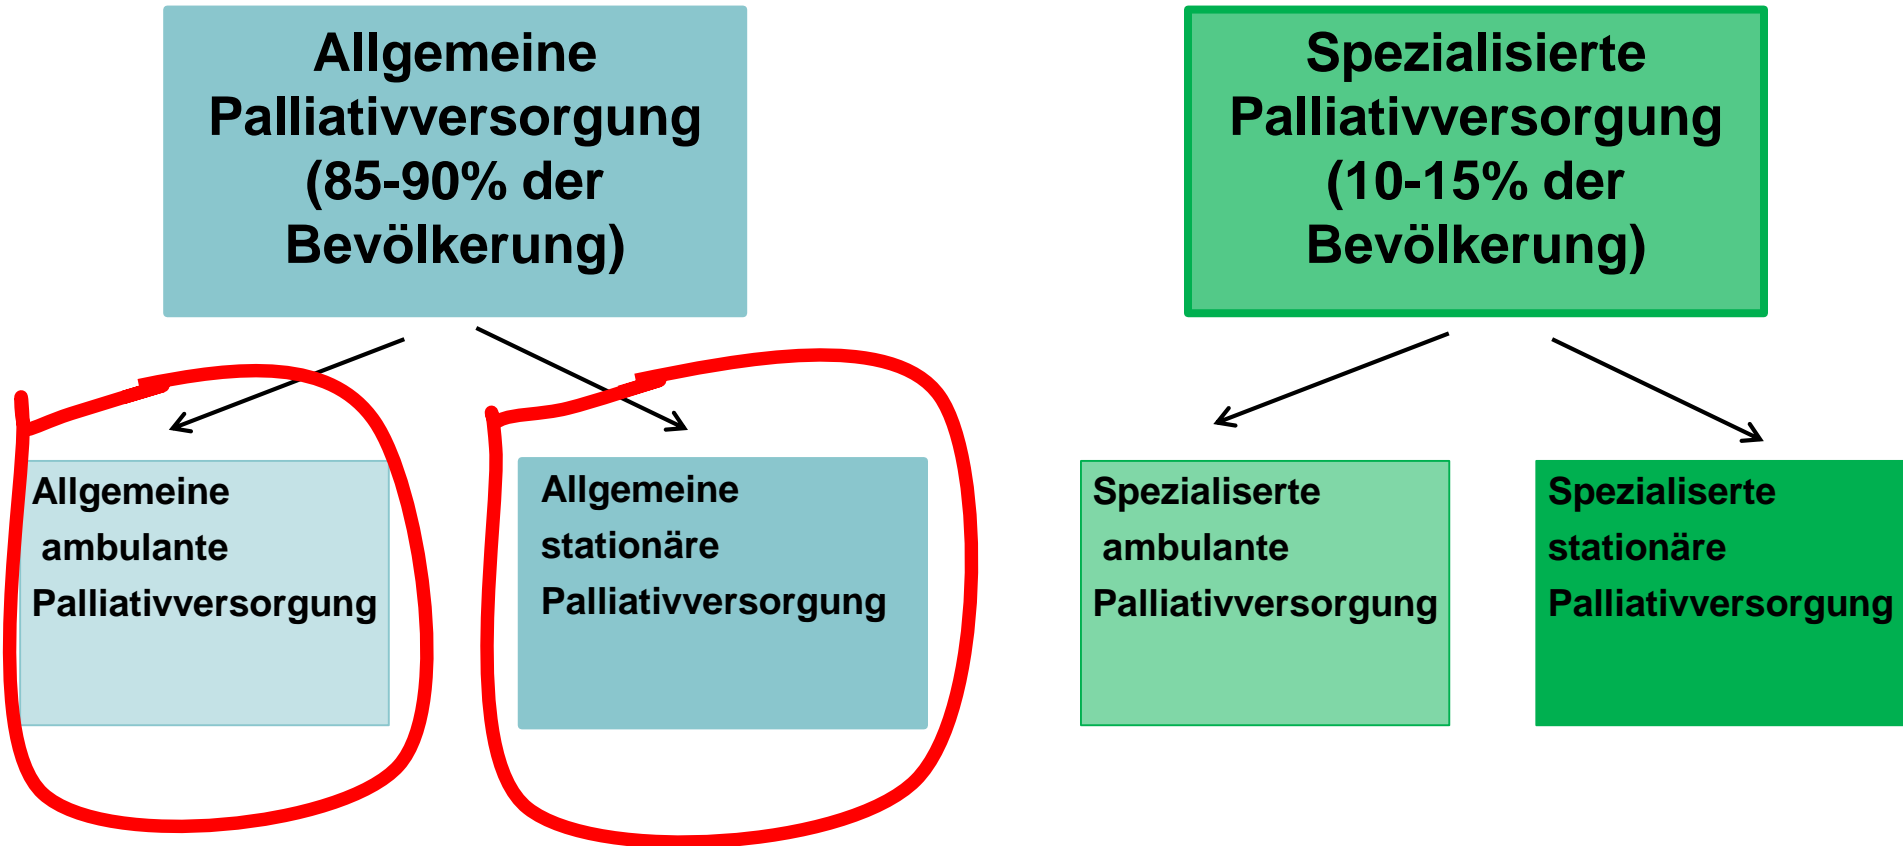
Allgemeine Palliativversorgung (85-90% der Bevölkerung)

Allgemeine ambulante Palliativversorgung

Allgemeine stationäre Palliativversorgung

Spezialisierte Palliativversorgung (10-15% der Bevölkerung)

Spezialiserte ambulante Palliativversorgung

Spezialiserte stationäre Palliativversorgung